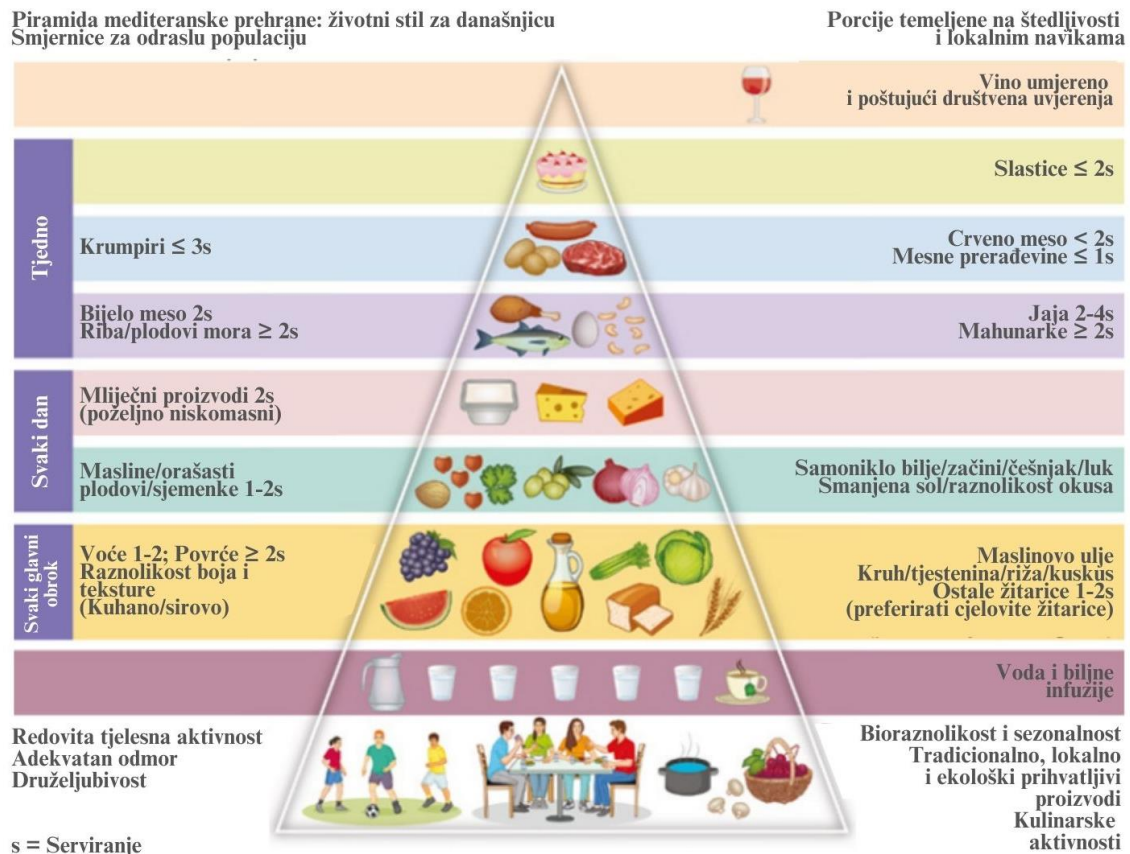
Piramida mediteranske prehrane: životni stil za današnjicu
Smjernice za odraslu populaciju

Porcije temeljene na štedljivosti i lokalnim navikama

Vino umjereno i poštujući društvena uvjerenja

Tjedno

Slastice ≤ 2s

Krumpiri ≤ 3s

Crveno meso < 2s
Mesne prerađevine ≤ 1s

Bijelo meso 2s
Riba/plodovi mora ≥ 2s

Jaja 2-4s
Mahunarke ≥ 2s

Svaki dan

Mliječni proizvodi 2s (poželjno niskomasni)

Masline/orašasti plodovi/sjemenke 1-2s

Samoniklo bilje/začini/češnjak/luk
Smanjena sol/raznolikost okusa

Svaki glavni obrok

Voće 1-2; Povrće ≥ 2s
Raznolikost boja i teksture
(Kuhano/sirovo)

Maslinovo ulje
Kruh/tjestenina/riža/kuskus
Ostale žitarice 1-2s
(preferirati cjelovite žitarice)

Voda i biljne infuzije

Redovita tjelesna aktivnost
Adekvatan odmor
Druželjubivost

Bioraznolikost i sezonalnost
Tradicionalno, lokalno i ekološki prihvatljivi proizvodi
Kulinarske aktivnosti

s = Serviranje